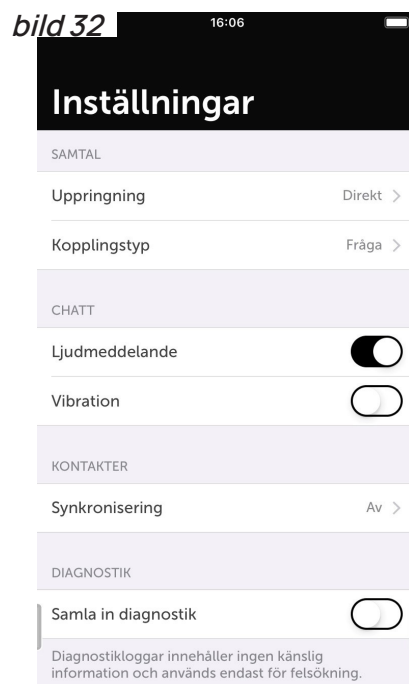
bild 32

16:06

Inställningar

SAMTAL

Uppringning Direkt >

Kopplingstyp Fråga >

CHATT

Ljudmeddelande

Vibration

KONTAKTER

Synkronisering Av >

DIAGNOSTIK

Samla in diagnostik

Diagnostikloggar innehåller ingen känslig information och används endast för felsökning.